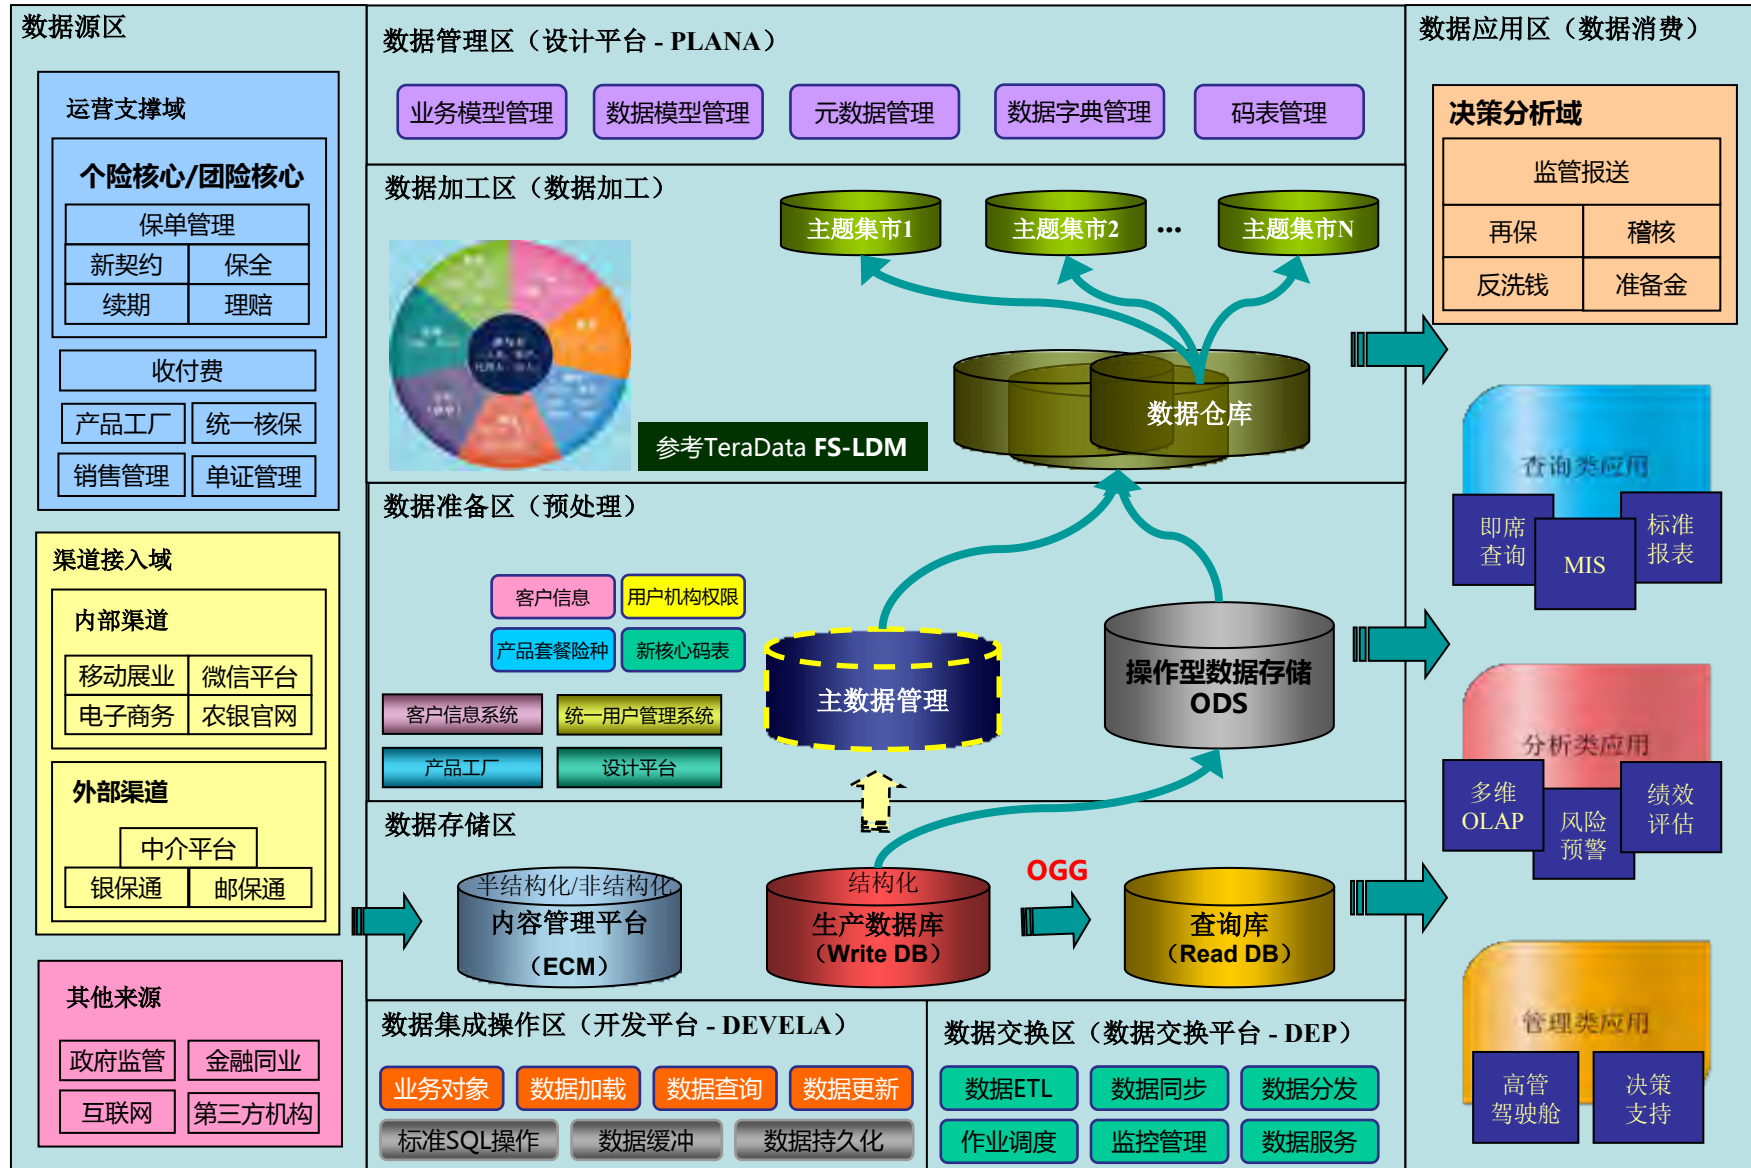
数据源区

运营支撑域

个险核心/团险核心

保单管理

新契约 保全

续期 理赔

收付费

产品工厂 统一核保

销售管理 单证管理

渠道接入域

内部渠道

移动展业 微信平台

电子商务 农银官网

外部渠道

中介平台

银保通 邮保通

其他来源

政府监管 金融同业

互联网 第三方机构

数据管理区（设计平台 - PLANA）

业务模型管理 数据模型管理 元数据管理 数据字典管理 码表管理

数据加工区（数据加工）

主题集市1 主题集市2 … 主题集市N

数据仓库

参考TeraData FS-LDM

数据准备区（预处理）

客户信息 用户机构权限

产品套餐险种 新核心码表

客户信息系统 统一用户管理系统

产品工厂 设计平台

主数据管理

操作型数据存储 ODS

数据存储区

半结构化/非结构化 内容管理平台 （ECM）

结构化 生产数据库 （Write DB）

OGG

查询库 （Read DB）

数据集成操作区（开发平台 - DEVELA）

业务对象 数据加载 数据查询 数据更新

标准SQL操作 数据缓冲 数据持久化

数据交换区（数据交换平台 - DEP）

数据ETL 数据同步 数据分发

作业调度 监控管理 数据服务

数据应用区（数据消费）

决策分析域

监管报送

再保 稽核

反洗钱 准备金

查询类应用

即席查询 MIS 标准报表

分析类应用

多维OLAP 风险预警 绩效评估

管理类应用

高管驾驶舱 决策支持